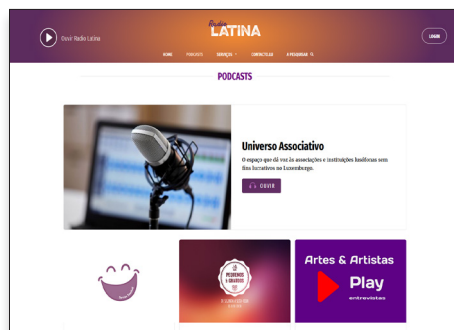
Ouvir Rádio Latina

Rádio LATINA

LOGIN

HOME PODCASTS SERVIÇOS CONTACTE-NOS E PESQUISAR

PODCASTS

Universo Associativo

O espaço que dá voz às associações e instituições lusófonas sem fins lucrativos no Luxemburgo.

OUVIR

PEQUENOS E GRANDES

Artes & Artistas

Play

entrevistas